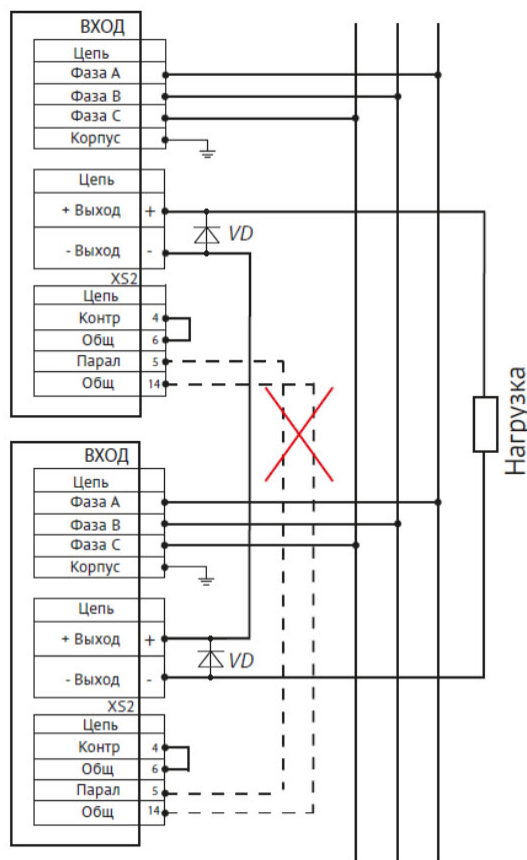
ВХОД

| Цепь |
|---|
| Фаза А |
| Фаза В |
| Фаза С |
| Корпус |

| Цепь | |
|---|---|
| + Выход | + |
| - Выход | - |

VD

XS2

| Цепь | |
|---|---|
| Контр | 4 |
| Общ | 6 |
| Парал | 5 |
| Общ | 14 |

Нагрузка

ВХОД

| Цепь |
|---|
| Фаза А |
| Фаза В |
| Фаза С |
| Корпус |

| Цепь | |
|---|---|
| + Выход | + |
| - Выход | - |

VD

XS2

| Цепь | |
|---|---|
| Контр | 4 |
| Общ | 6 |
| Парал | 5 |
| Общ | 14 |